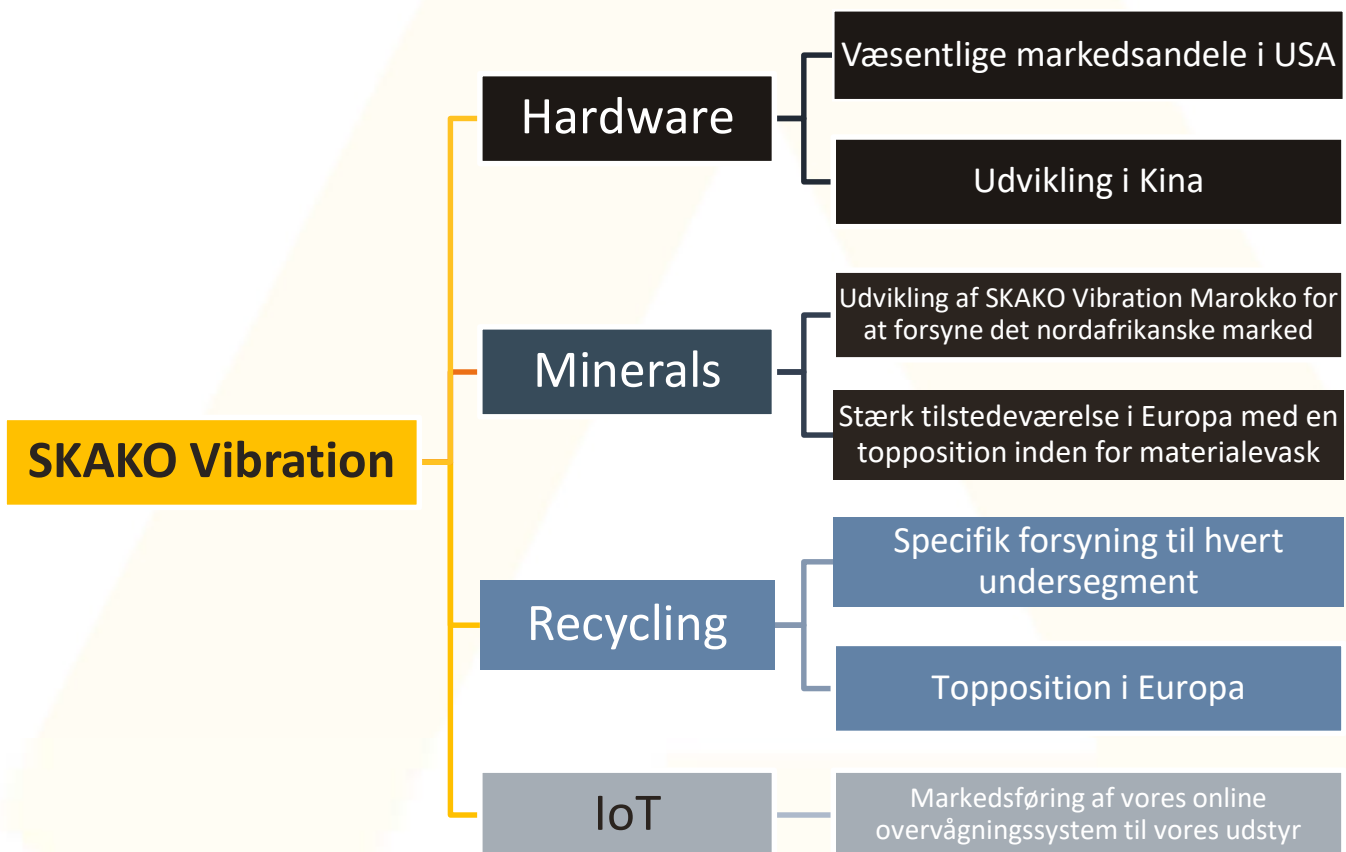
SKAKO Vibration

Hardware

Væsentlige markedsandele i USA

Udvikling i Kina

Minerals

Udvikling af SKAKO Vibration Marokko for at forsyne det nordafrikanske marked

Stærk tilstedeværelse i Europa med en topposition inden for materialevask

Recycling

Specifik forsyning til hvert undersegment

Topposition i Europa

IoT

Markedsføring af vores online overvågningssystem til vores udstyr